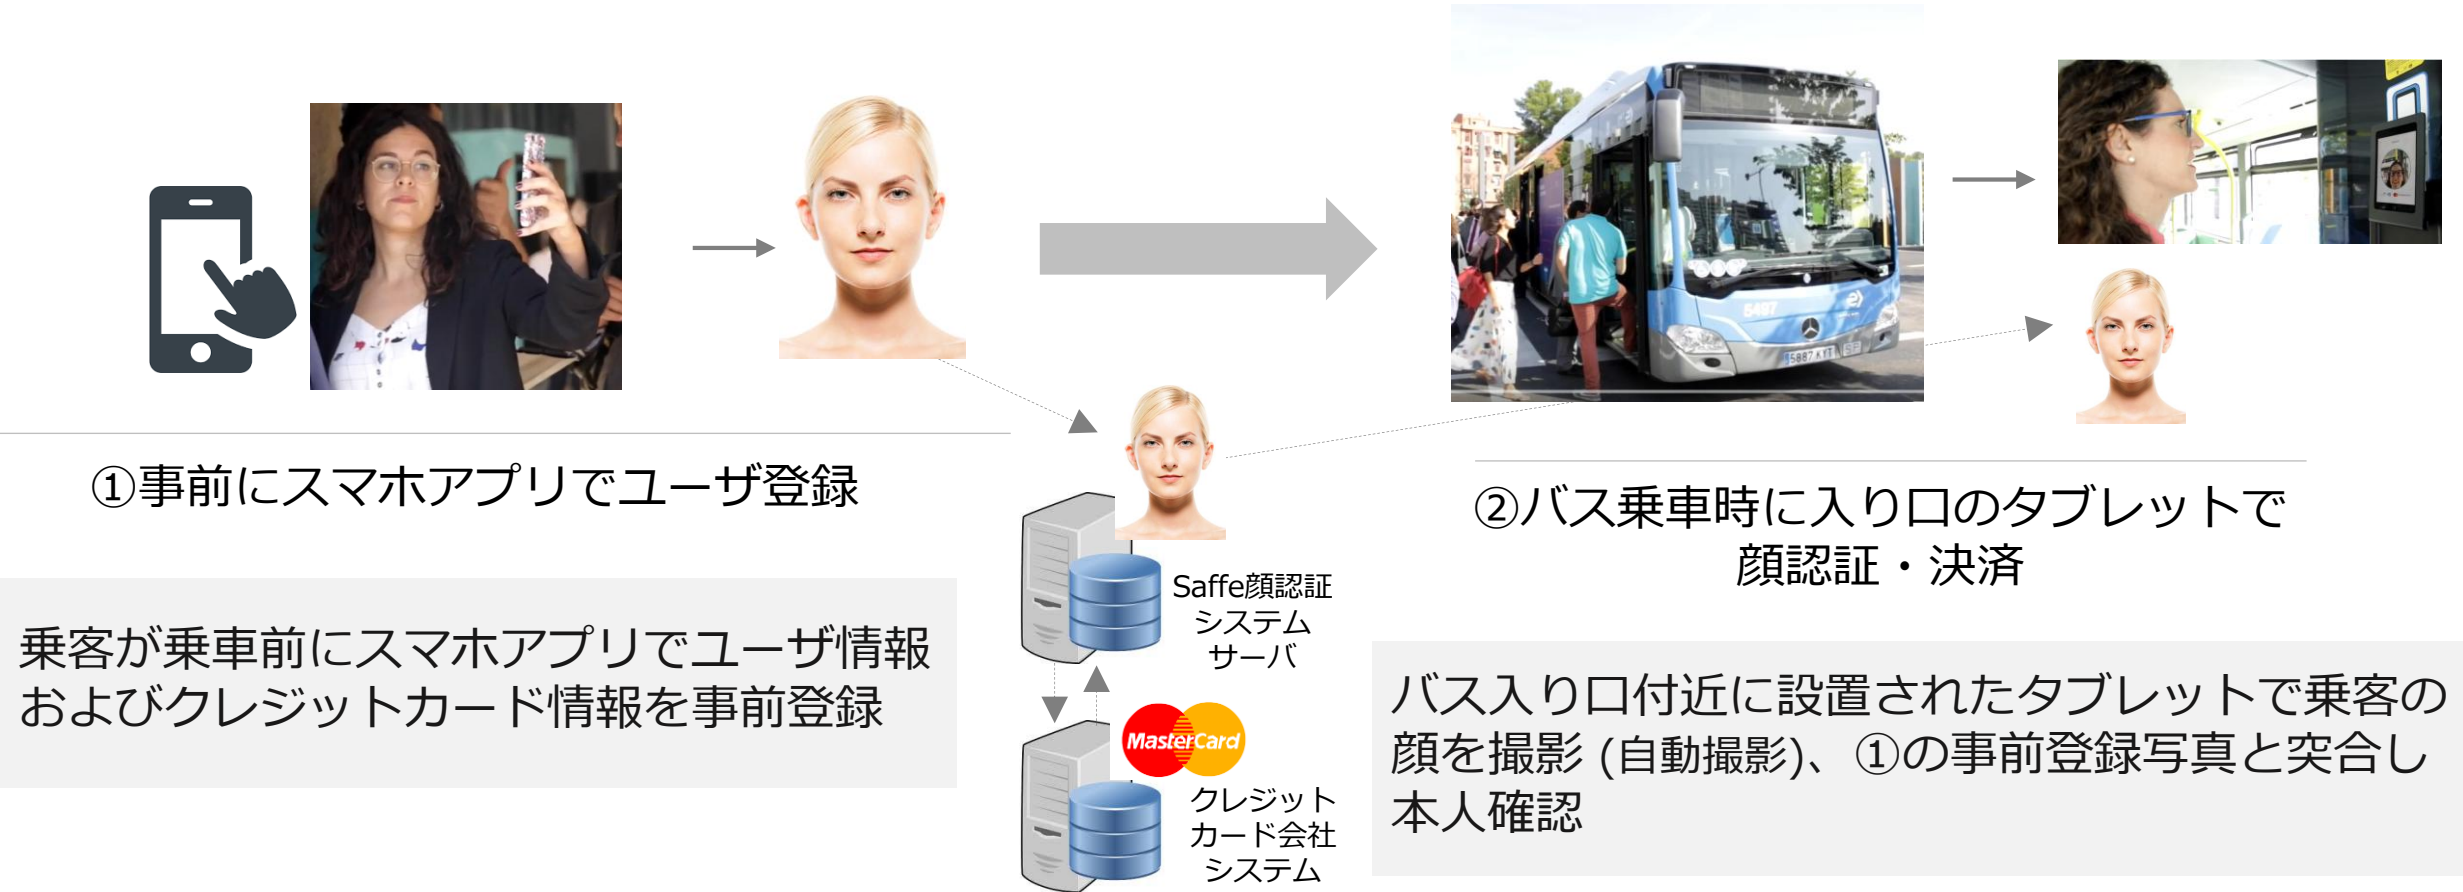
①事前にスマホアプリでユーザ登録

乗客が乗車前にスマホアプリでユーザ情報およびクレジットカード情報を事前登録

Saffe顔認証システムサーバ

MasterCard

クレジットカード会社システム

②バス乗車時に入り口のタブレットで顔認証・決済

バス入り口付近に設置されたタブレットで乗客の顔を撮影 (自動撮影)、①の事前登録写真と突合し本人確認